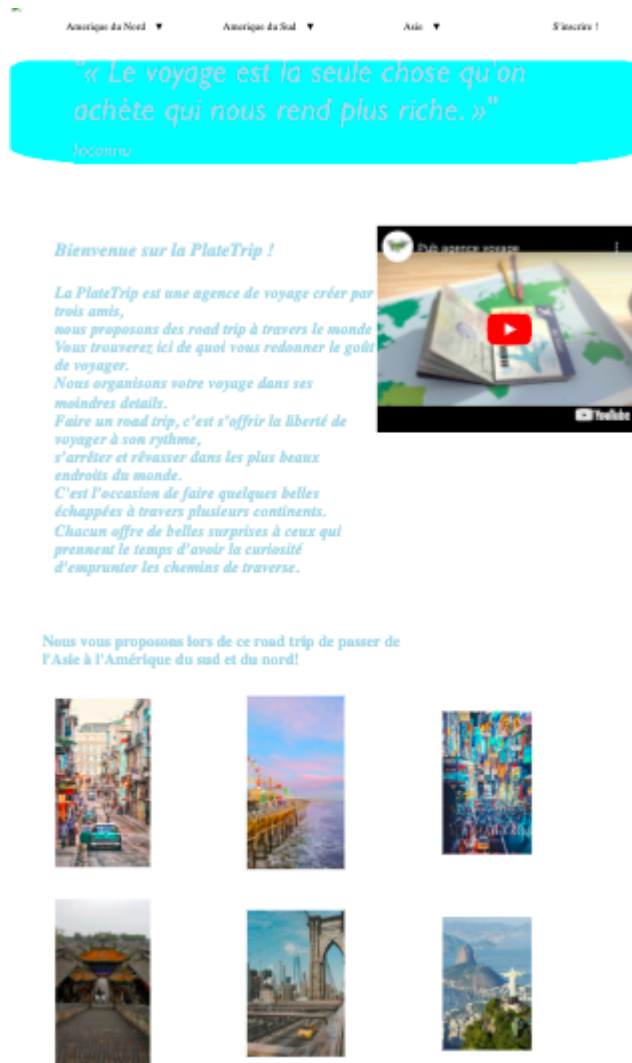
Amerique du Nord ▼ Amerique du Sud ▼ Asie ▼ S'inscrire !

"« Le voyage est la seule chose qu'on achète qui nous rend plus riche. »"
Inconnu

Bienvenue sur la PlateTrip !

La PlateTrip est une agence de voyage créer par trois amis,
nous proposons des road trip à travers le monde
Vous trouverez ici de quoi vous redonner le goût de voyager.
Nous organisons votre voyage dans ses moindres details.
Faire un road trip, c'est s'offrir la liberté de voyager à son rythme,
s'arrêter et rêvasser dans les plus beaux endroits du monde.
C'est l'occasion de faire quelques belles échappées à travers plusieurs continents.
Chacun offre de belles surprises à ceux qui prennent le temps d'avoir la curiosité d'emprunter les chemins de traverse.

Pub agence voyage

YouTube

Nous vous proposons lors de ce road trip de passer de l'Asie à l'Amérique du sud et du nord!